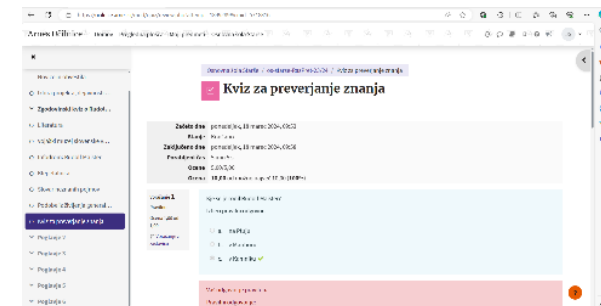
Kviz za preverjanje znanja

Začeto dne ponedeljek, 18 marec 2024, 09:32
Stanje Končano
Zaključeno dne ponedeljek, 18 marec 2024, 09:34
Porabljen čas 1 minuta
Ocena 3,00/3,00
Ocena 10,00 od možnih 10,00 (100%)

Vprašanje 1
Pravilno

Kviz za preverjanje znanja

Pogl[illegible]
Pogl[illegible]
Pogl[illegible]
Pogl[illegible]